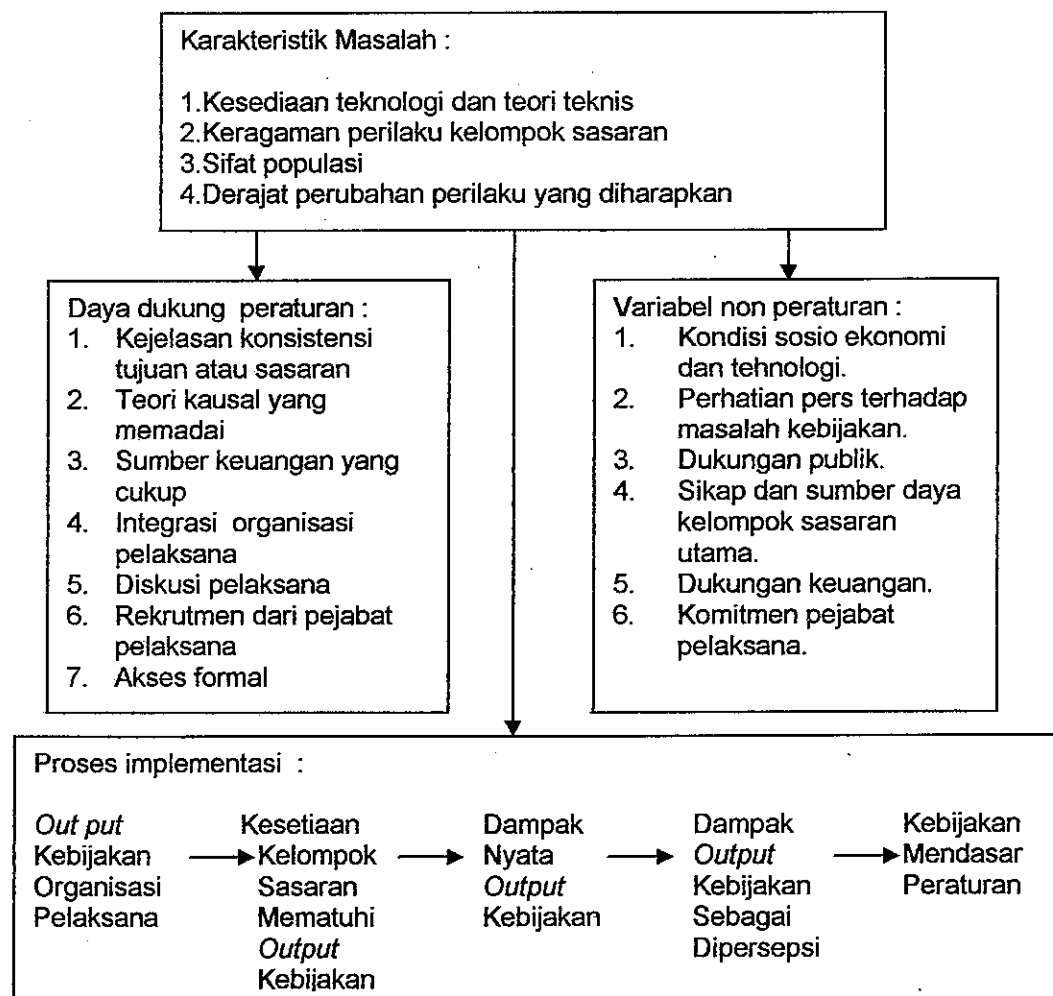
Karakteristik Masalah :

1.Kesediaan teknologi dan teori teknis
2.Keragaman perilaku kelompok sasaran
3.Sifat populasi
4.Derajat perubahan perilaku yang diharapkan

Daya dukung peraturan :
1. Kejelasan konsistensi tujuan atau sasaran
2. Teori kausal yang memadai
3. Sumber keuangan yang cukup
4. Integrasi organisasi pelaksana
5. Diskusi pelaksana
6. Rekrutmen dari pejabat pelaksana
7. Akses formal

Variabel non peraturan :
1. Kondisi sosio ekonomi dan tehnologi.
2. Perhatian pers terhadap masalah kebijakan.
3. Dukungan publik.
4. Sikap dan sumber daya kelompok sasaran utama.
5. Dukungan keuangan.
6. Komitmen pejabat pelaksana.

Proses implementasi :

Out put Kebijakan Organisasi Pelaksana → Kesetiaan Kelompok Sasaran Mematuhi Output Kebijakan → Dampak Nyata Output Kebijakan → Dampak Output Kebijakan Sebagai Dipersepsi → Kebijakan Mendasar Peraturan